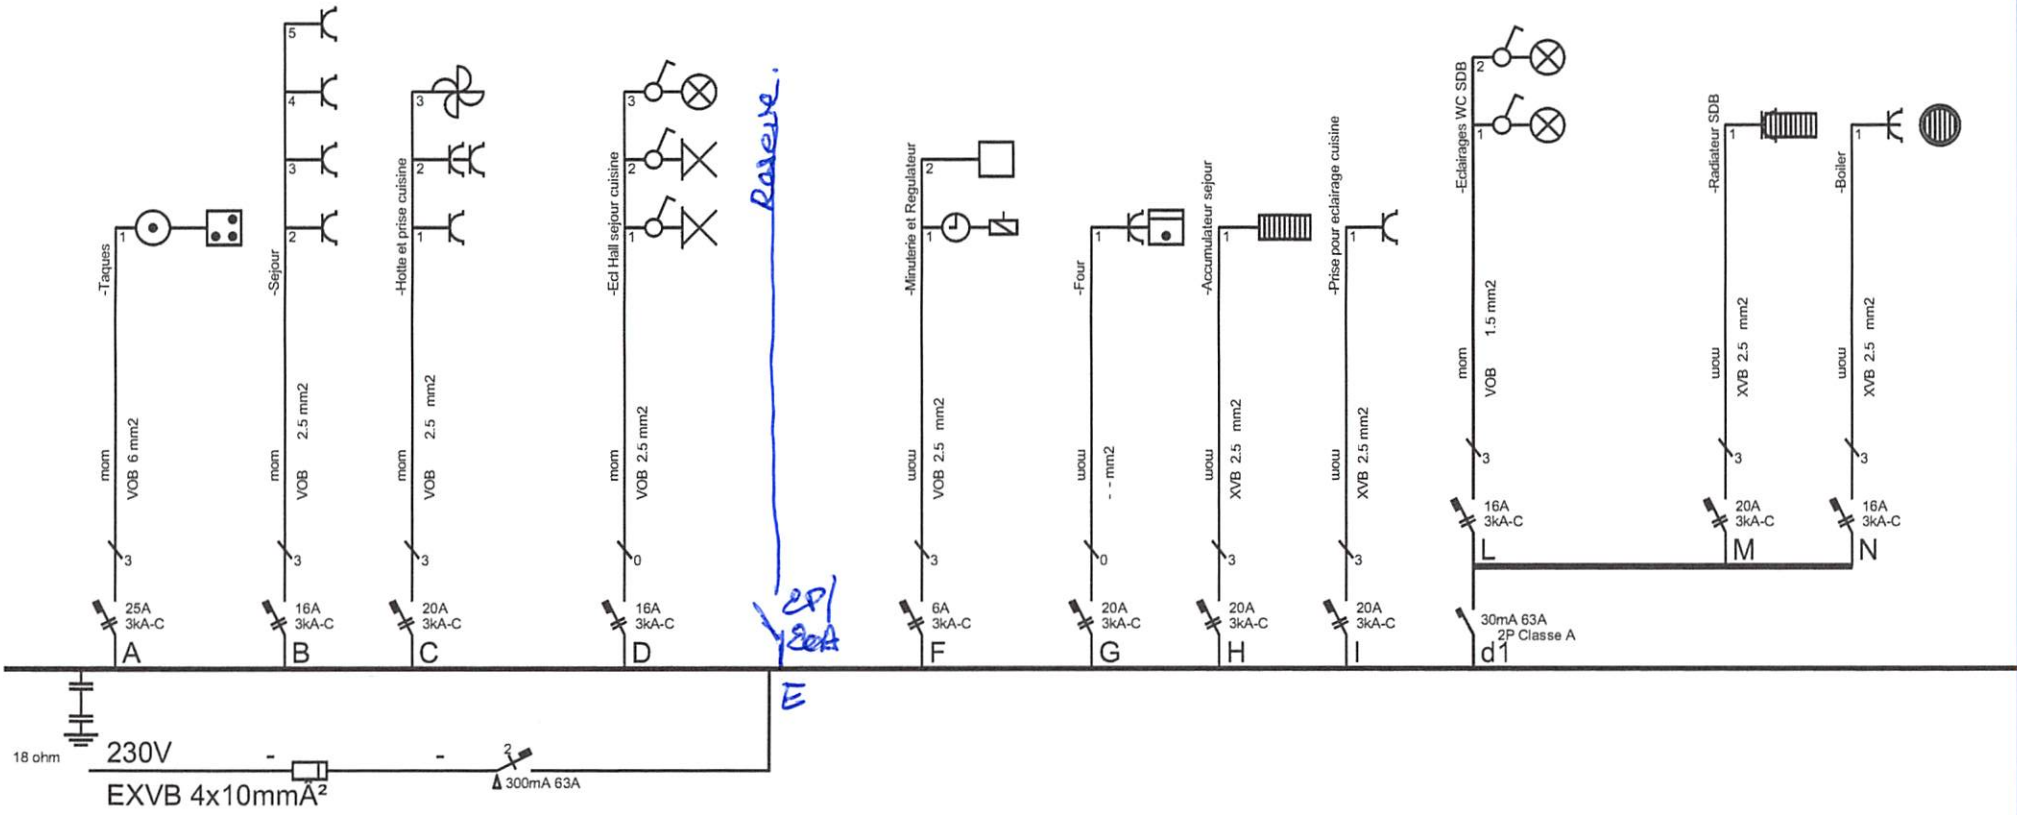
-Taques
1
mom VOB 6 mm2
3
25A 3kA-C
A

5
4
3
2
-Sejour
mom VOB 2.5 mm2
3
16A 3kA-C
B

3
2
1
-Hotte et prise cuisine
mom VOB 2.5 mm2
3
20A 3kA-C
C

3
2
1
-Ecl Hall sejour cuisine
mom VOB 2.5 mm2
0
16A 3kA-C
D

Reserve
2P/ 16A
E

2
1
-Minuterie et Regulateur
mom VOB 2.5 mm2
3
6A 3kA-C
F

1
-Four
mom - - mm2
0
20A 3kA-C
G

1
-Accumulateur sejour
mom XVB 2.5 mm2
3
20A 3kA-C
H

1
-Prise pour eclairage cuisine
mom XVB 2.5 mm2
3
20A 3kA-C
I

2
1
-Eclairages WC SDB
mom VOB 1.5 mm2
3
16A 3kA-C
L

1
-Radiateur SDB
mom XVB 2.5 mm2
3
20A 3kA-C
M

1
-Boiler
mom XVB 2.5 mm2
3
16A 3kA-C
N

30mA 63A 2P Classe A
d1

18 ohm
230V
-
-
2
300mA 63A
EXVB 4x10mmA²